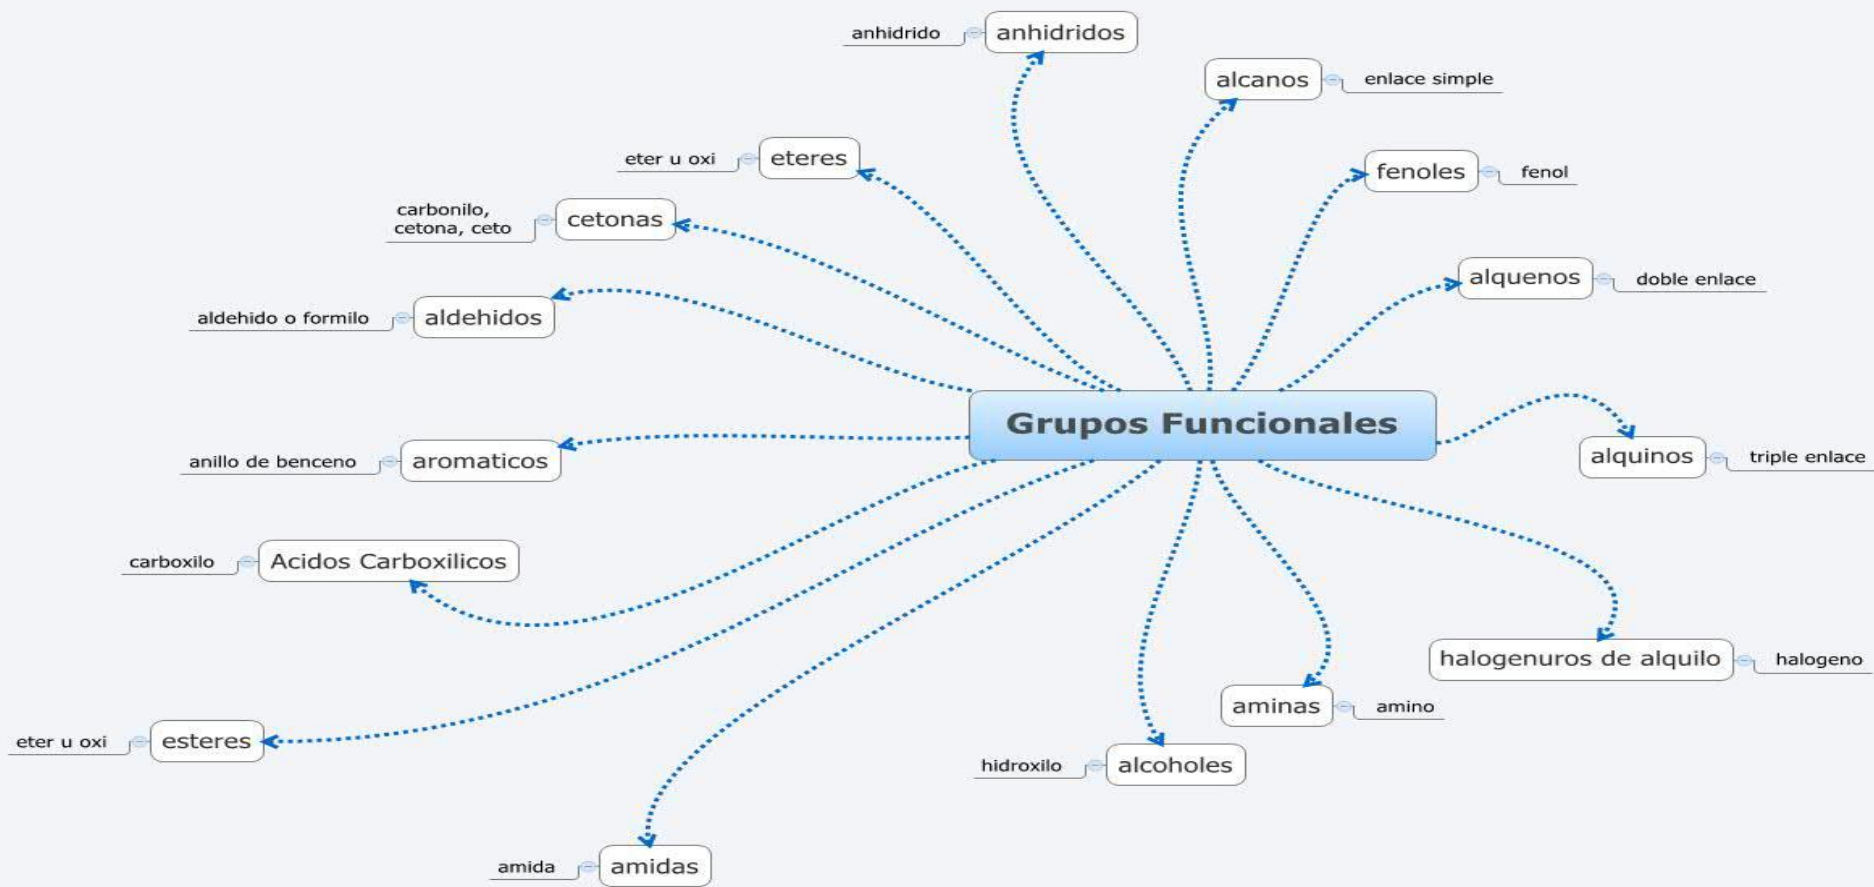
Grupos Funcionales

anhidrido anhidridos

alcanos enlace simple

eter u oxi eteres

fenoles fenol

carbonilo, cetona, ceto cetonas

alquenos doble enlace

aldehido o formilo aldehidos

anillo de benceno aromaticos

alquinos triple enlace

carboxilo Acidos Carboxilicos

halogenuros de alquilo halogeno

aminas amino

eter u oxi esteres

hidroxilo alcoholes

amida amidas